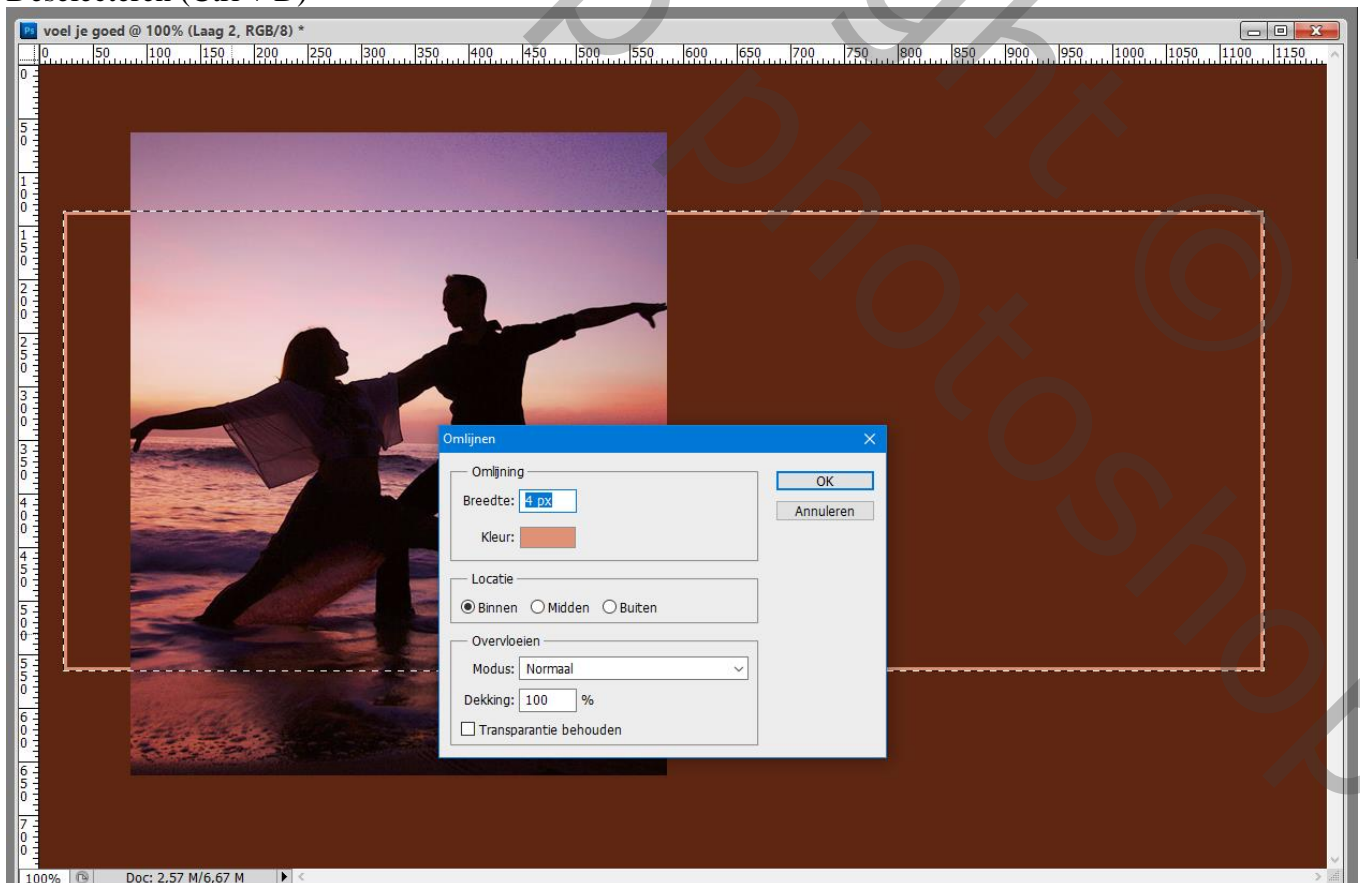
Deselecteren (Ctrl + D)

voel je goed @ 100% (Laag 2, RGB/8) *

0 50 100 150 200 250 300 350 400 450 500 550 600 650 700 750 800 850 900 950 1000 1050 1100 1150

Omlijnen

Omlijning
Breedte: 4 px
Kleur:

OK
Annuleren

Locatie
Binnen Midden Buiten

Overvloeien
Modus: Normaal
Dekking: 100 %
Transparantie behouden

100% Doc: 2,57 M/6,67 M

Copyright © photoshop